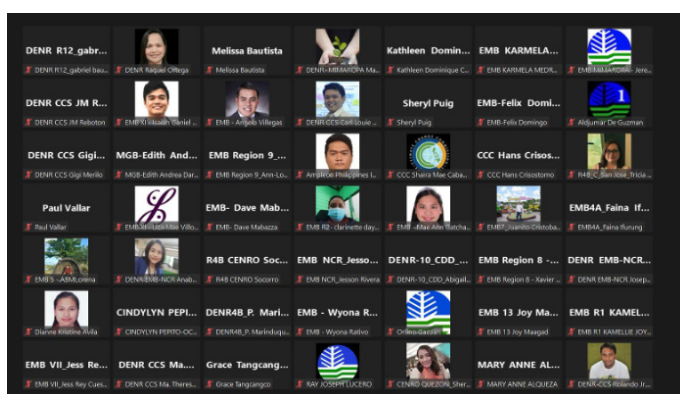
DENR R12_gabr...
DENR R12_gabriel bau...
DENR Raquel Ortega
Melissa Bautista
Melissa Bautista
DENR-MIMAROPA Ma...
Kathleen Domin...
Kathleen Dominique C...
EMB KARMELA...
EMB KARMELA MEDR...
EMB-MIMAROPA - Jere...

DENR CCS JM R...
DENR CCS JM Reboton
EMB XI Hiraeth Daniel ...
EMB - Arnold Villegas
DENR CCS Carl Louie ...
Sheryl Puig
Sheryl Puig
EMB-Felix Domi...
EMB-Felix Domingo
Aldumar De Guzman

DENR CCS Gigi...
DENR CCS Gigi Merillo
MGB-Edith And...
MGB-Edith Andrea Dar...
EMB Region 9_...
EMB Region 9_Ann-Lo...
Amplece Philippines I...
CCC Shaira Mae Caba...
CCC Hans Crisos...
CCC Hans Crisostomo
R4B_C_San Jose_Tricia...

Paul Vallar
Paul Vallar
EMB-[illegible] Villo...
EMB- Dave Mab...
EMB- Dave Mabazza
EMB R2- clarinette day...
EMB -Mae Ann Batcha...
EMB7_Juanito Cristoba...
EMB4A_Faina If...
EMB4A_Faina Ifurung

EMB 5 - ABM Lorena
DENR-EMB-NCR Anab...
R4B CENRO Soc...
R4B CENRO Socorro
EMB_NCR_Jesso...
EMB_NCR_Jesson Rivera
DENR-10_CDD_...
DENR-10_CDD_Abigail...
EMB Region 8 -...
EMB Region 8 - Xavier ...
DENR EMB-NCR...
DENR EMB-NCR Josep...

Dianne Kristine Atola
CINDYLYN PEPI...
CINDYLYN PEPITO-OC...
DENR4B_P. Mari...
DENR4B_P. Marinduqu...
EMB - Wyona R...
EMB - Wyona Rativo
Orlino Garcia
EMB 13 Joy Ma...
EMB 13 Joy Maagad
EMB R1 KAMEL...
EMB R1 KAMELLE JOY...

EMB VII_Jess Re...
EMB VII_Jess Rey Cues...
DENR CCS Ma....
DENR CCS Ma. Theres...
Grace Tangcang...
Grace Tangcangco
RAY JOSEPH LUCERO
CENRO QUEZON_Sher...
MARY ANNE AL...
MARY ANNE ALQUEZA
DENR-CCS Rolando Jr...